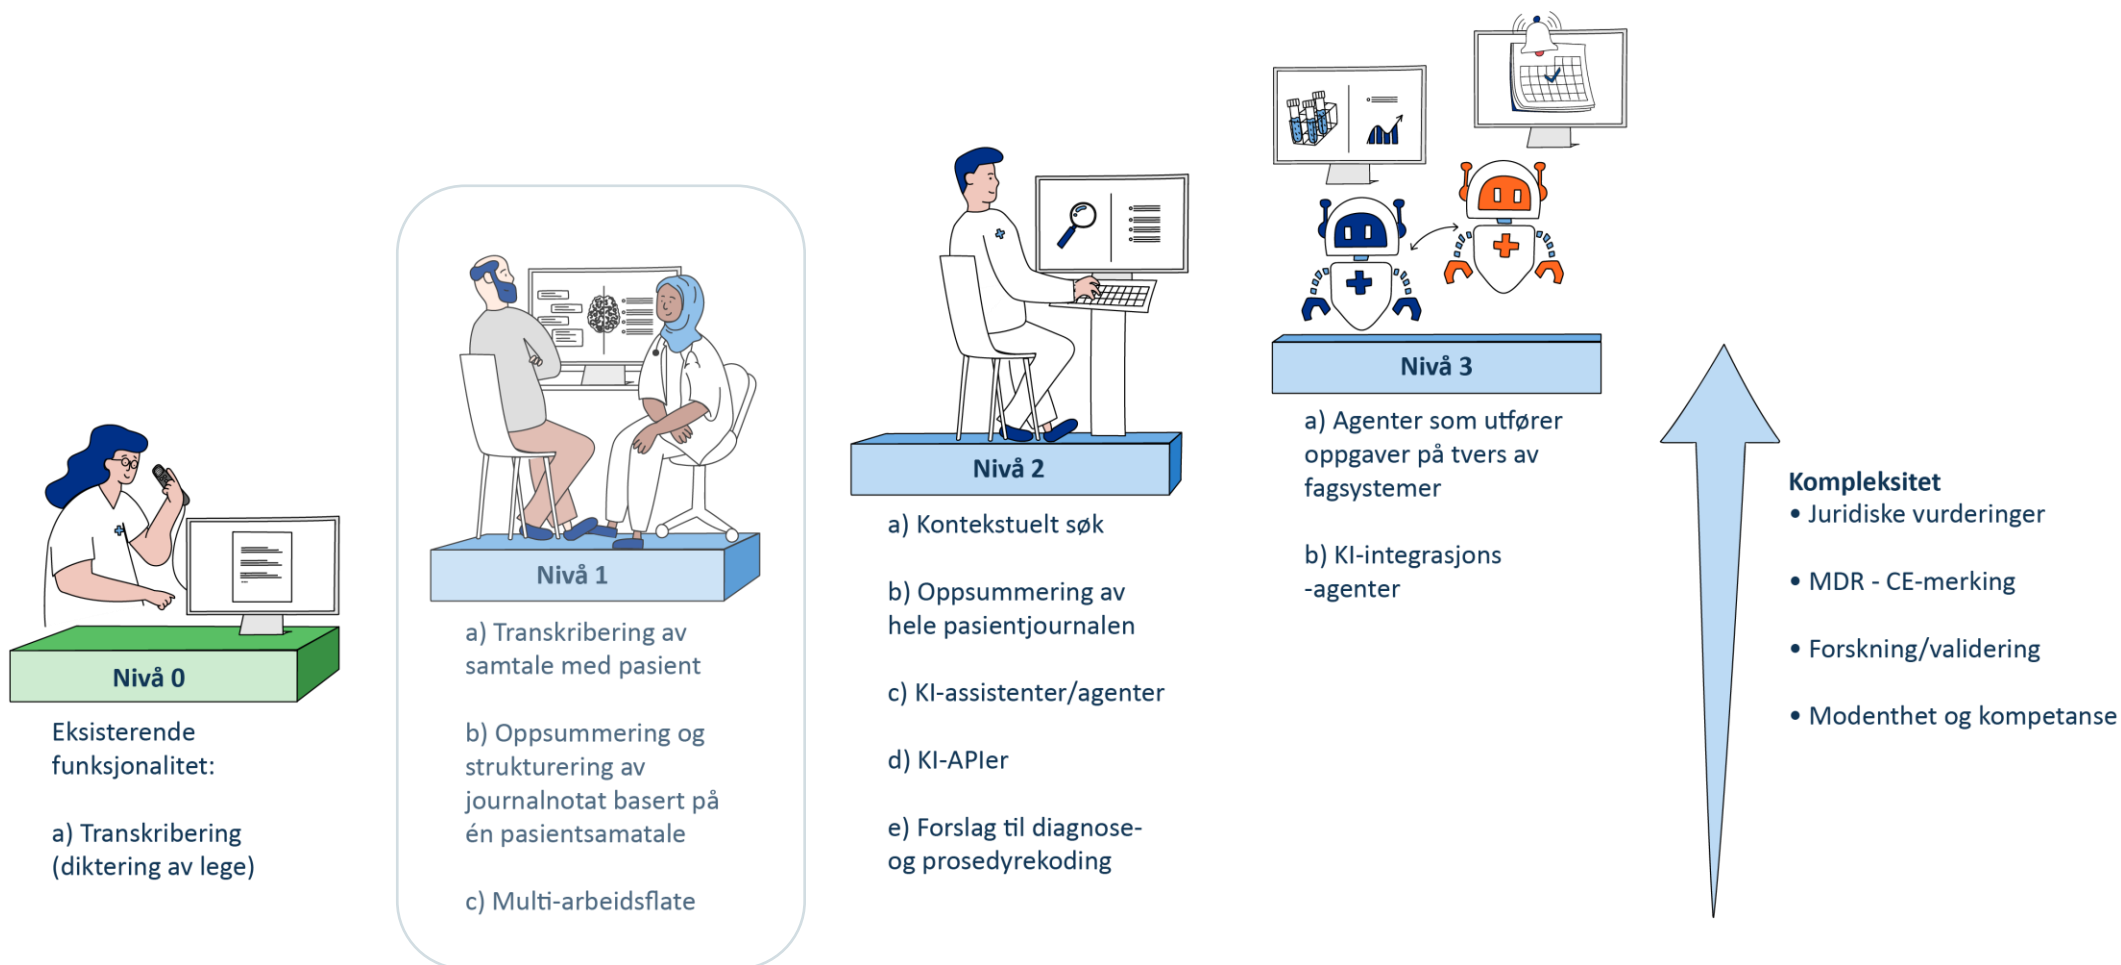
Nivå 0

Eksisterende funksjonalitet:

a) Transkribering (diktering av lege)

Nivå 1

a) Transkribering av samtale med pasient

b) Oppsummering og strukturering av journalnotat basert på én pasientsamatale

c) Multi-arbeidsflate

Nivå 2

a) Kontekstuelt søk

b) Oppsummering av hele pasientjournalen

c) KI-assistenter/agenter

d) KI-APIer

e) Forslag til diagnose- og prosedyrekoding

Nivå 3

a) Agenter som utfører oppgaver på tvers av fagsystemer

b) KI-integrasjons -agenter

Kompleksitet
• Juridiske vurderinger

• MDR - CE-merking

• Forskning/validering

• Modenthet og kompetanse